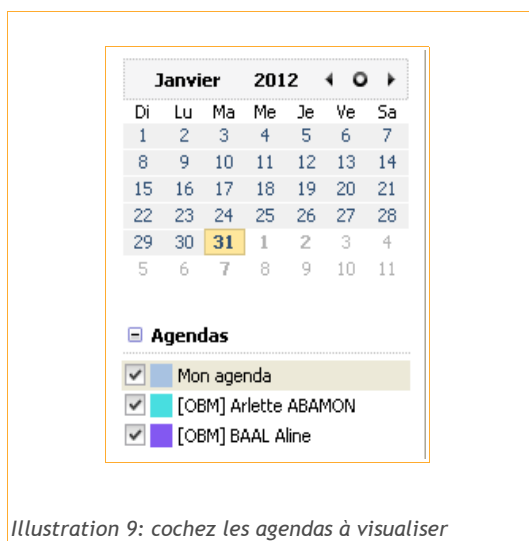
Janvier 2012

| Di | Lu | Ma | Me | Je | Ve | Sa |
|---|---|---|---|---|---|---|
| 1 | 2 | 3 | 4 | 5 | 6 | 7 |
| 8 | 9 | 10 | 11 | 12 | 13 | 14 |
| 15 | 16 | 17 | 18 | 19 | 20 | 21 |
| 22 | 23 | 24 | 25 | 26 | 27 | 28 |
| 29 | 30 | 31 | 1 | 2 | 3 | 4 |
| 5 | 6 | 7 | 8 | 9 | 10 | 11 |

Agendas

Mon agenda

[OBM] Arlette ABAMON

[OBM] BAAL Aline

Illustration 9: cochez les agendas à visualiser